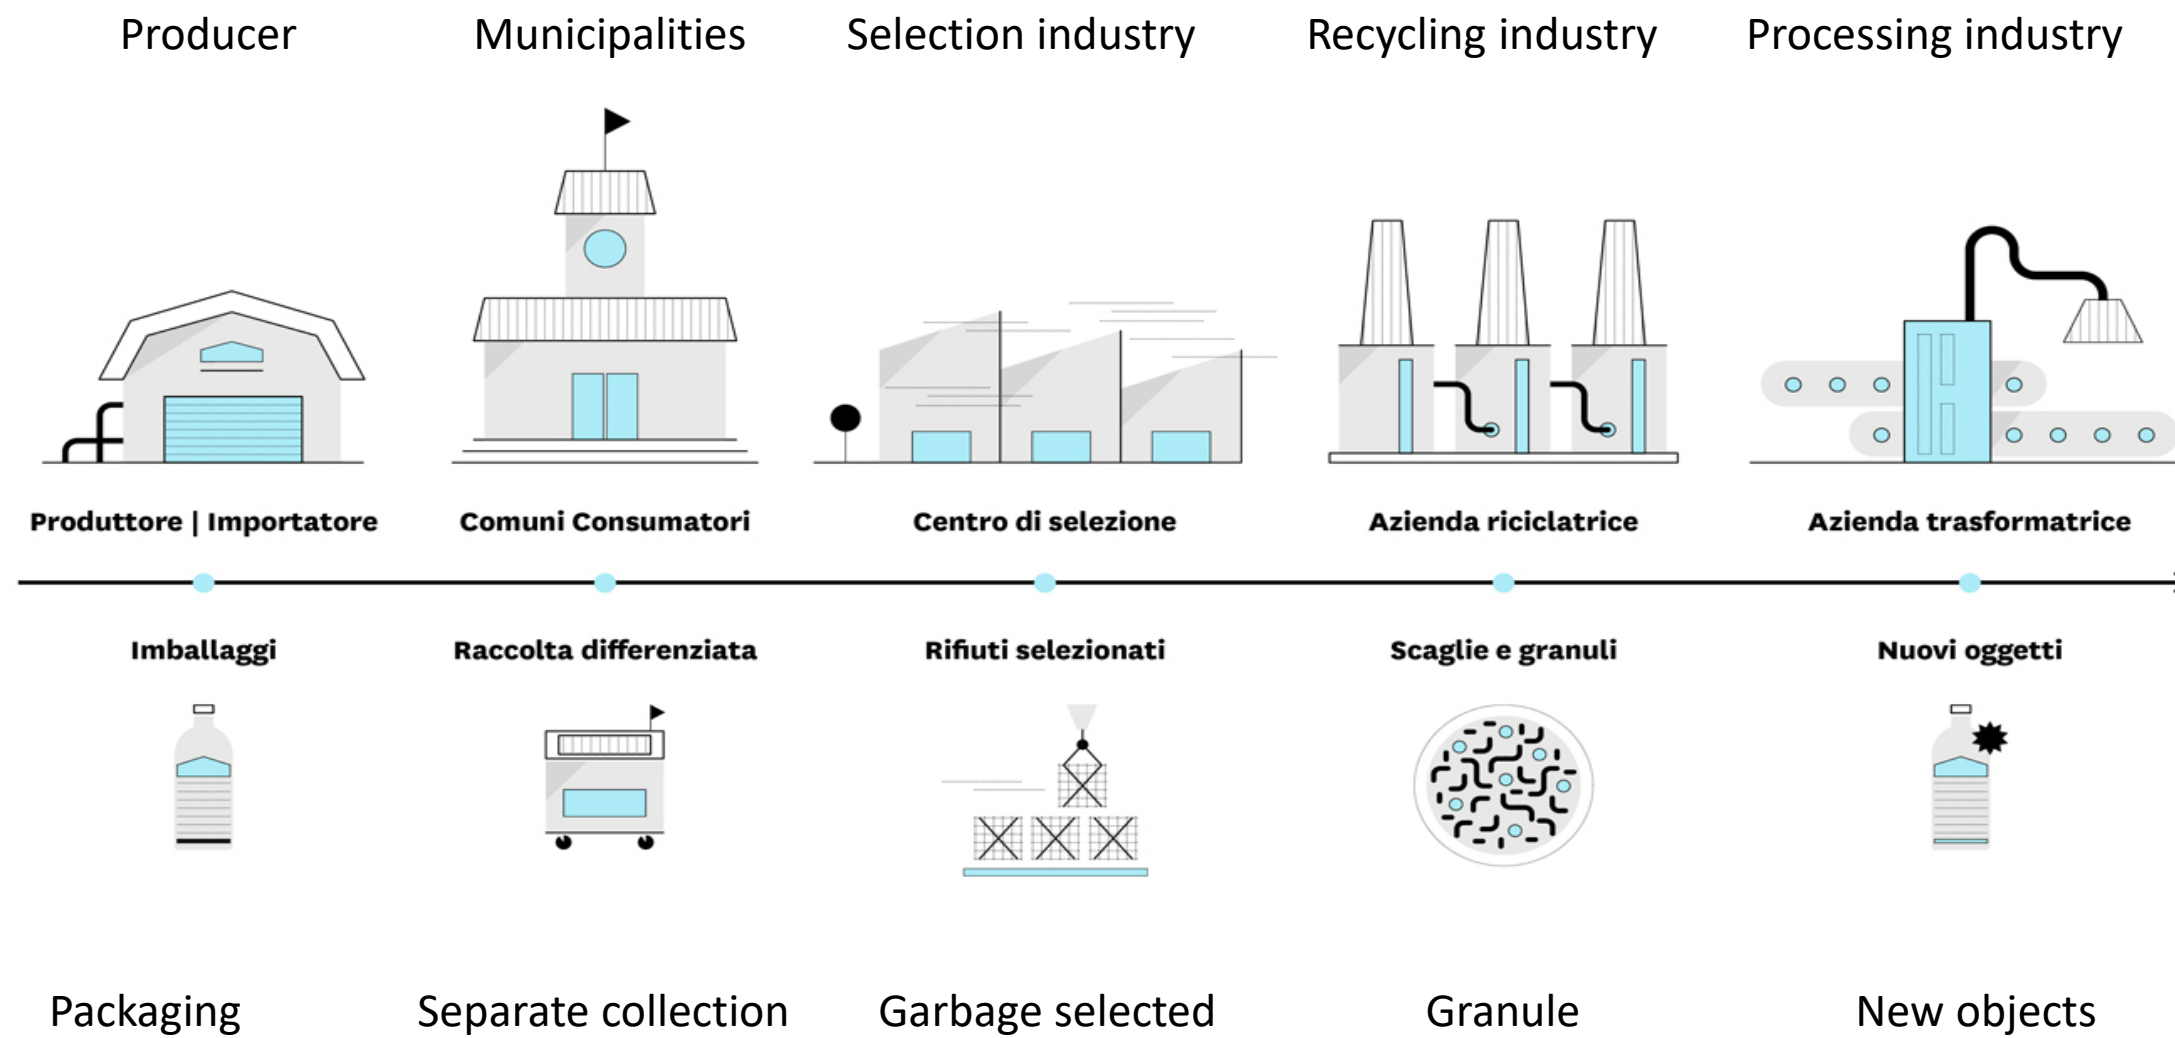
Producer Municipalities Selection industry Recycling industry Processing industry

Produttore | Importatore
Comuni Consumatori
Centro di selezione
Azienda riciclatrice
Azienda trasformatrice

Imballaggi
Raccolta differenziata
Rifiuti selezionati
Scaglie e granuli
Nuovi oggetti

Packaging Separate collection Garbage selected Granule New objects